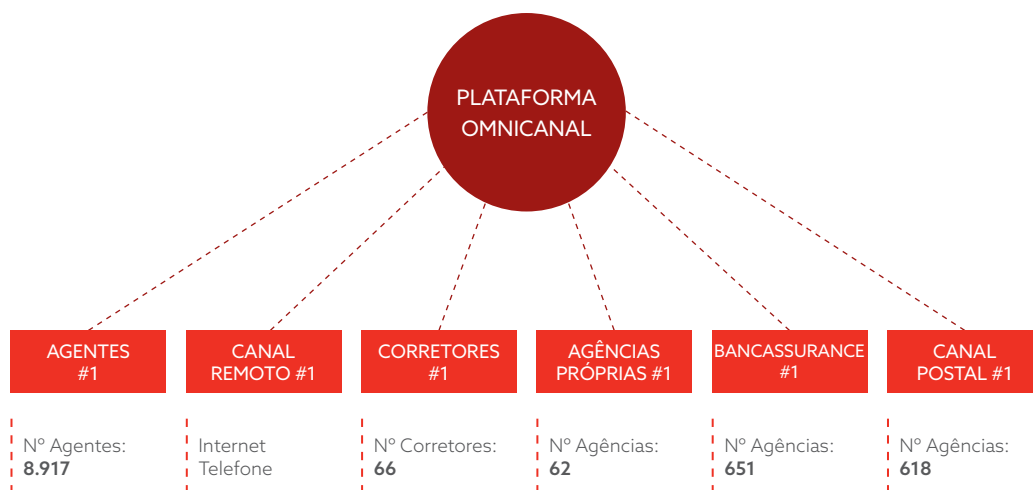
PLATAFORMA OMNICANAL

AGENTES #1

Nº Agentes:
**8.917**

CANAL REMOTO #1

Internet
Telefone

CORRETORES #1

Nº Corretores:
**66**

AGÊNCIAS PRÓPRIAS #1

Nº Agências:
**62**

BANCASSURANCE #1

Nº Agências:
**651**

CANAL POSTAL #1

Nº Agências:
**618**